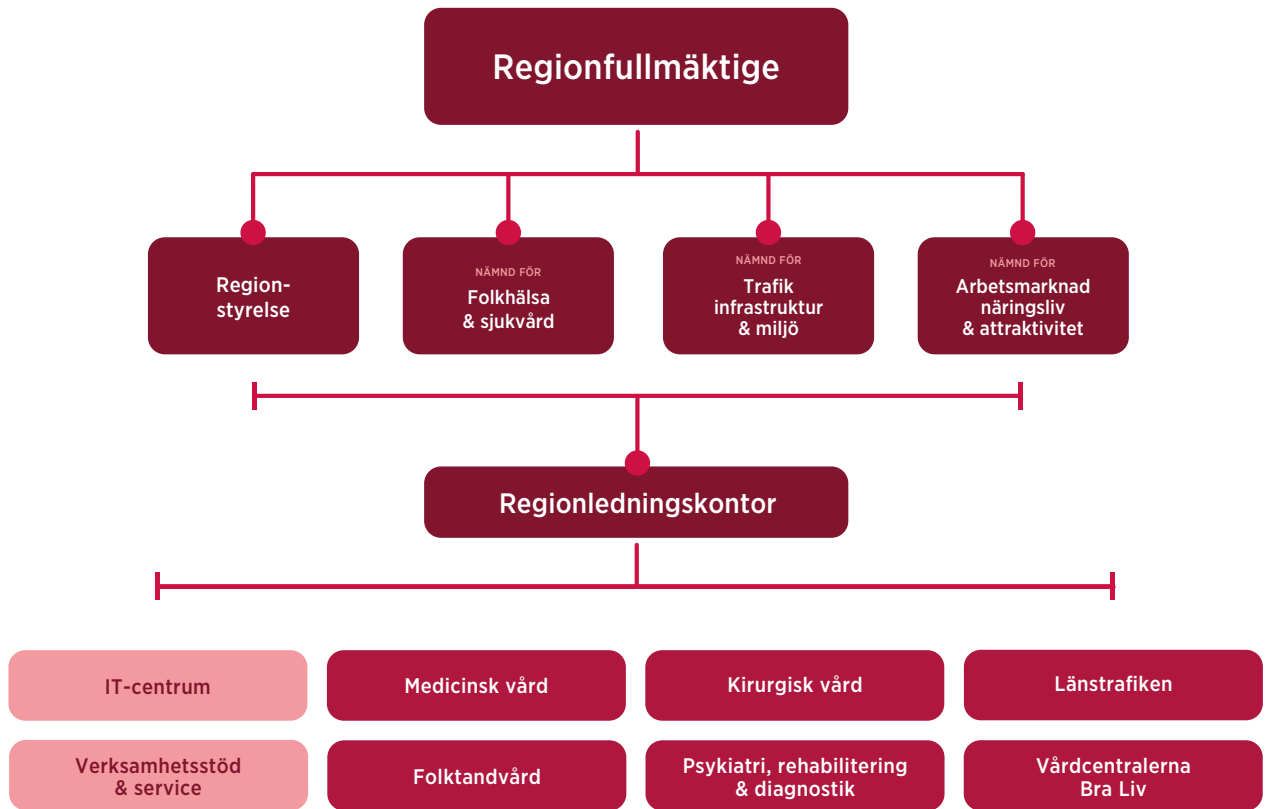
Regionfullmäktige

Region-styrelse

NÄMND FÖR
Folkhälsa & sjukvård

NÄMND FÖR
Trafik infrastruktur & miljö

NÄMND FÖR
Arbetsmarknad näringsliv & attraktivitet

Regionledningskontor

IT-centrum

Medicinsk vård

Kirurgisk vård

Länstrafiken

Verksamhetsstöd & service

Folktandvård

Psykiatri, rehabilitering & diagnostik

Vårdcentralerna Bra Liv